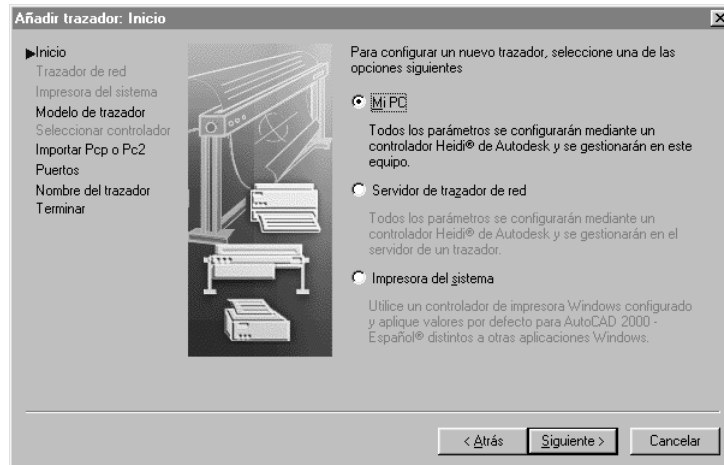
Añadir trazador: Inicio

▶Inicio
Trazador de red
Impresora del sistema
Modelo de trazador
Seleccionar controlador
Importar Pcp o Pc2
Puertos
Nombre del trazador
Terminar

Para configurar un nuevo trazador, seleccione una de las opciones siguientes

Mi PC

Todos los parámetros se configurarán mediante un controlador Heidi® de Autodesk y se gestionarán en este equipo.

Servidor de trazador de red

Todos los parámetros se configurarán mediante un controlador Heidi® de Autodesk y se gestionarán en el servidor de un trazador.

Impresora del sistema

Utilice un controlador de impresora Windows configurado y aplique valores por defecto para AutoCAD 2000 - Español® distintos a otras aplicaciones Windows.

< Atrás | Siguiente > | Cancelar